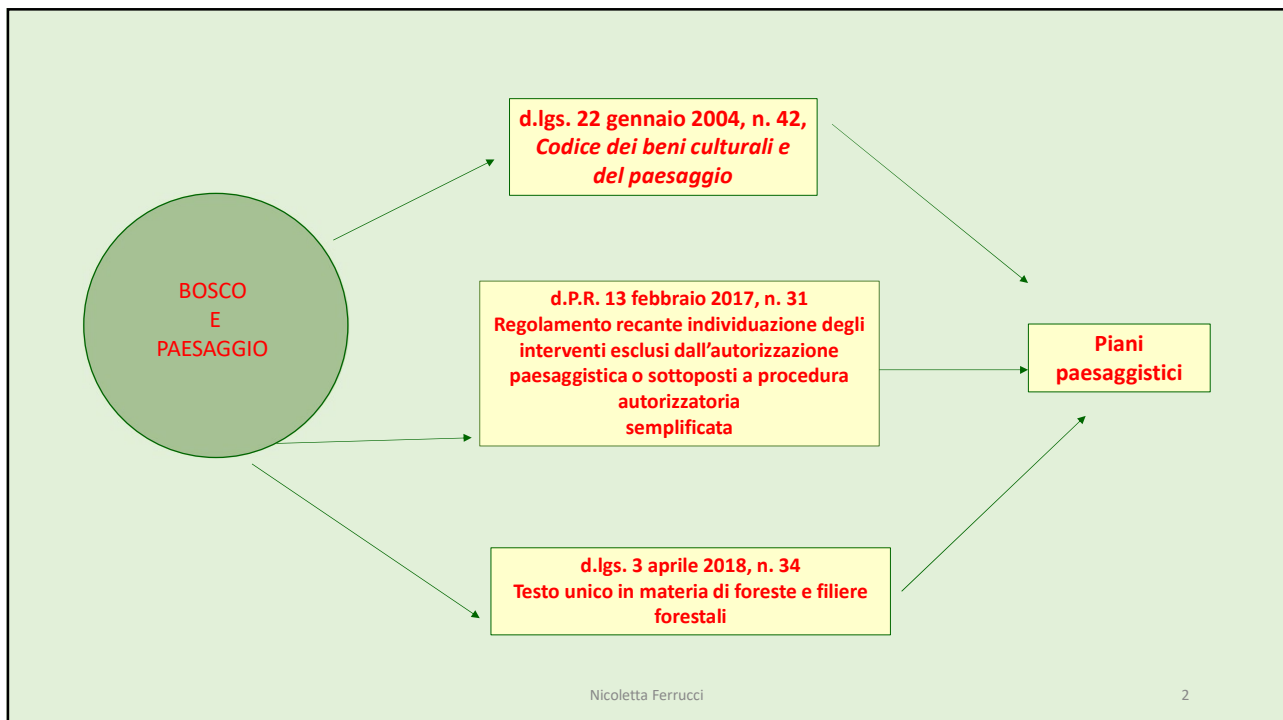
BOSCO
E
PAESAGGIO

d.lgs. 22 gennaio 2004, n. 42,
Codice dei beni culturali e del paesaggio

d.P.R. 13 febbraio 2017, n. 31
Regolamento recante individuazione degli interventi esclusi dall'autorizzazione paesaggistica o sottoposti a procedura autorizzatoria semplificata

d.lgs. 3 aprile 2018, n. 34
Testo unico in materia di foreste e filiere forestali

Piani paesaggistici

Nicoletta Ferrucci

2